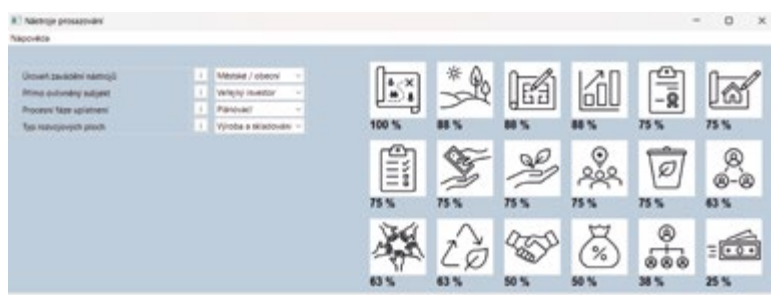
Nástroje prosazování

Nápověda

Úroveň zavádění nástrojů | i | Městské / obecní
Přímo ovlivněný subjekt | i | Veřejný investor
Procesní fáze uplatnění | i | Plánovací
Typ rozvojových ploch | i | Výroba a skladování

100 %
88 %
88 %
88 %
75 %
75 %
75 %
75 %
75 %
75 %
75 %
63 %
63 %
63 %
50 %
50 %
38 %
25 %